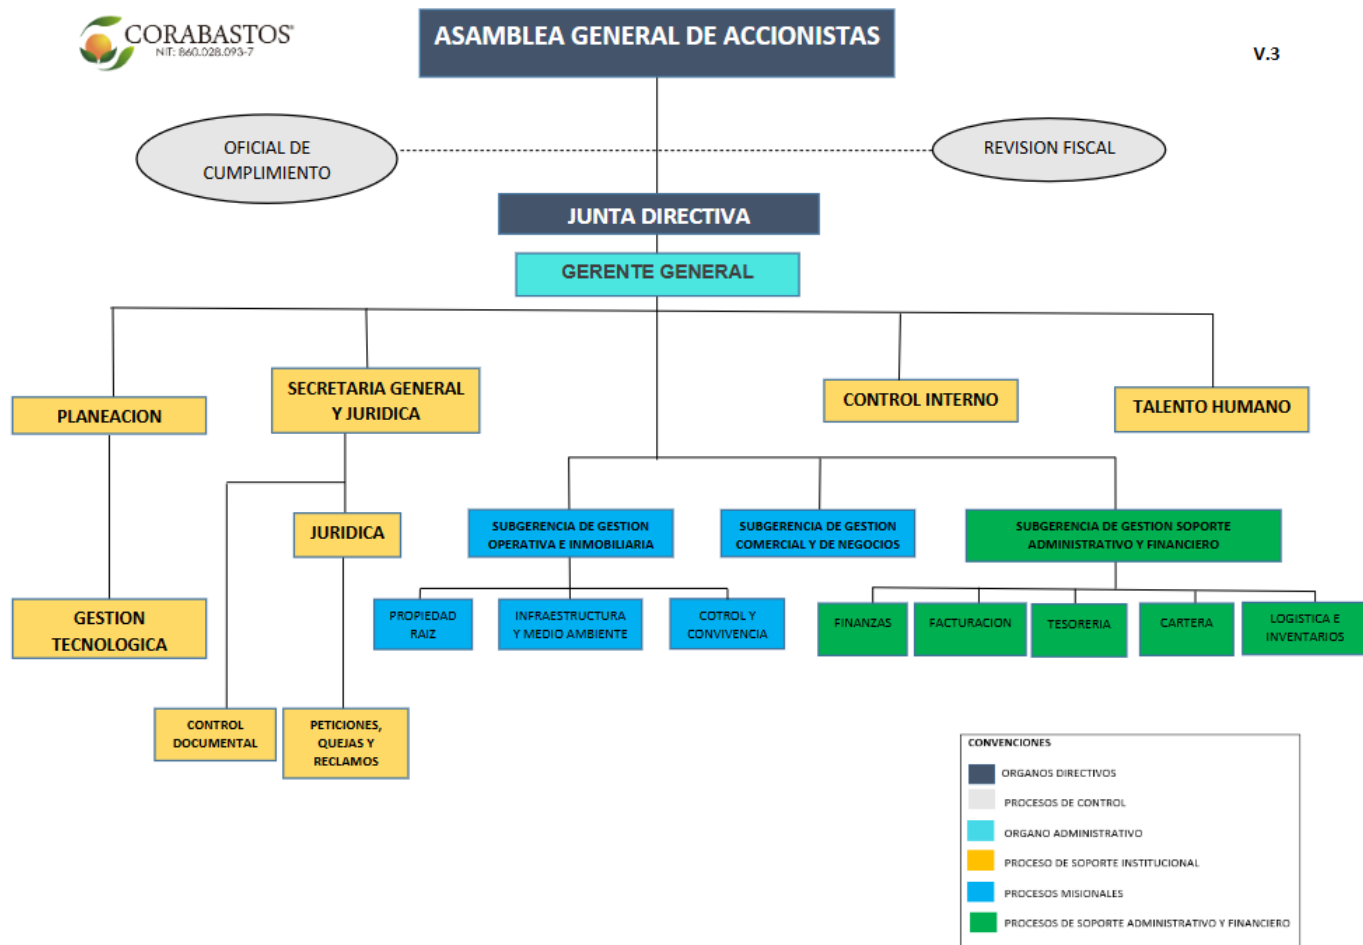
CORABASTOS
NIT: 860.028.093-7

ASAMBLEA GENERAL DE ACCIONISTAS

V.3

OFICIAL DE CUMPLIMIENTO

REVISION FISCAL

JUNTA DIRECTIVA

GERENTE GENERAL

PLANEACION

SECRETARIA GENERAL Y JURIDICA

CONTROL INTERNO

TALENTO HUMANO

JURIDICA

SUBGERENCIA DE GESTION OPERATIVA E INMOBILIARIA

SUBGERENCIA DE GESTION COMERCIAL Y DE NEGOCIOS

SUBGERENCIA DE GESTION SOPORTE ADMINISTRATIVO Y FINANCIERO

GESTION TECNOLOGICA

PROPIEDAD RAIZ

INFRAESTRUCTURA Y MEDIO AMBIENTE

COTROL Y CONVIVENCIA

FINANZAS

FACTURACION

TESORERIA

CARTERA

LOGISTICA E INVENTARIOS

CONTROL DOCUMENTAL

PETICIONES, QUEJAS Y RECLAMOS

CONVENCIONES
ORGANOS DIRECTIVOS
PROCESOS DE CONTROL
ORGANO ADMINISTRATIVO
PROCESO DE SOPORTE INSTITUCIONAL
PROCESOS MISIONALES
PROCESOS DE SOPORTE ADMINISTRATIVO Y FINANCIERO